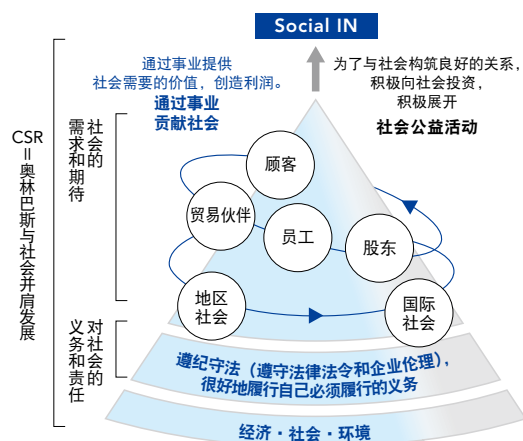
Social IN

通过事业提供
社会需要的价值，创造利润。
通过事业
贡献社会

为了与社会构筑良好的关系，
积极向社会投资，
积极展开
社会公益活动

CSR
=
奥林巴斯与社会并肩发展

社会的需求和期待

对社会的义务和责任

顾客
贸易伙伴
员工
股东
地区社会
国际社会

遵纪守法（遵守法律法令和企业伦理），
很好地履行自己必须履行的义务

经济・社会・环境